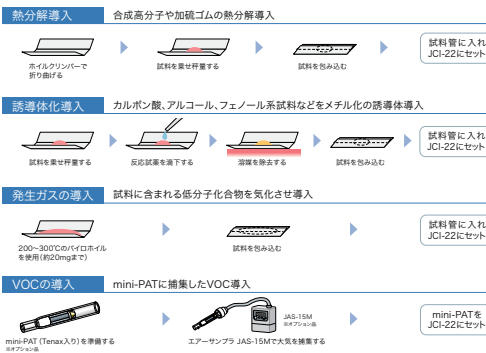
熱分解導入 合成高分子や加硫ゴムの熱分解導入

ホイルクリンパーで折り曲げる

試料を乗せ秤量する

試料を包み込む

試料管に入れ JCI-22にセット

誘導体化導入 カルボン酸、アルコール、フェノール系試料などをメチル化の誘導体導入

試料を乗せ秤量する

反応試薬を滴下する

溶媒を除去する

試料を包み込む

試料管に入れ JCI-22にセット

発生ガスの導入 試料に含まれる低分子化合物を気化させ導入

200～300℃のパイロホイルを使用(約20mgまで)

試料を包み込む

試料管に入れ JCI-22にセット

VOCの導入 mini-PATに捕集したVOC導入

mini-PAT (Tenax入り)を準備する ※オプション品

JAS-15M ※オプション品

エアーサンプラ JAS-15Mで大気を捕集する

mini-PATを JCI-22にセット